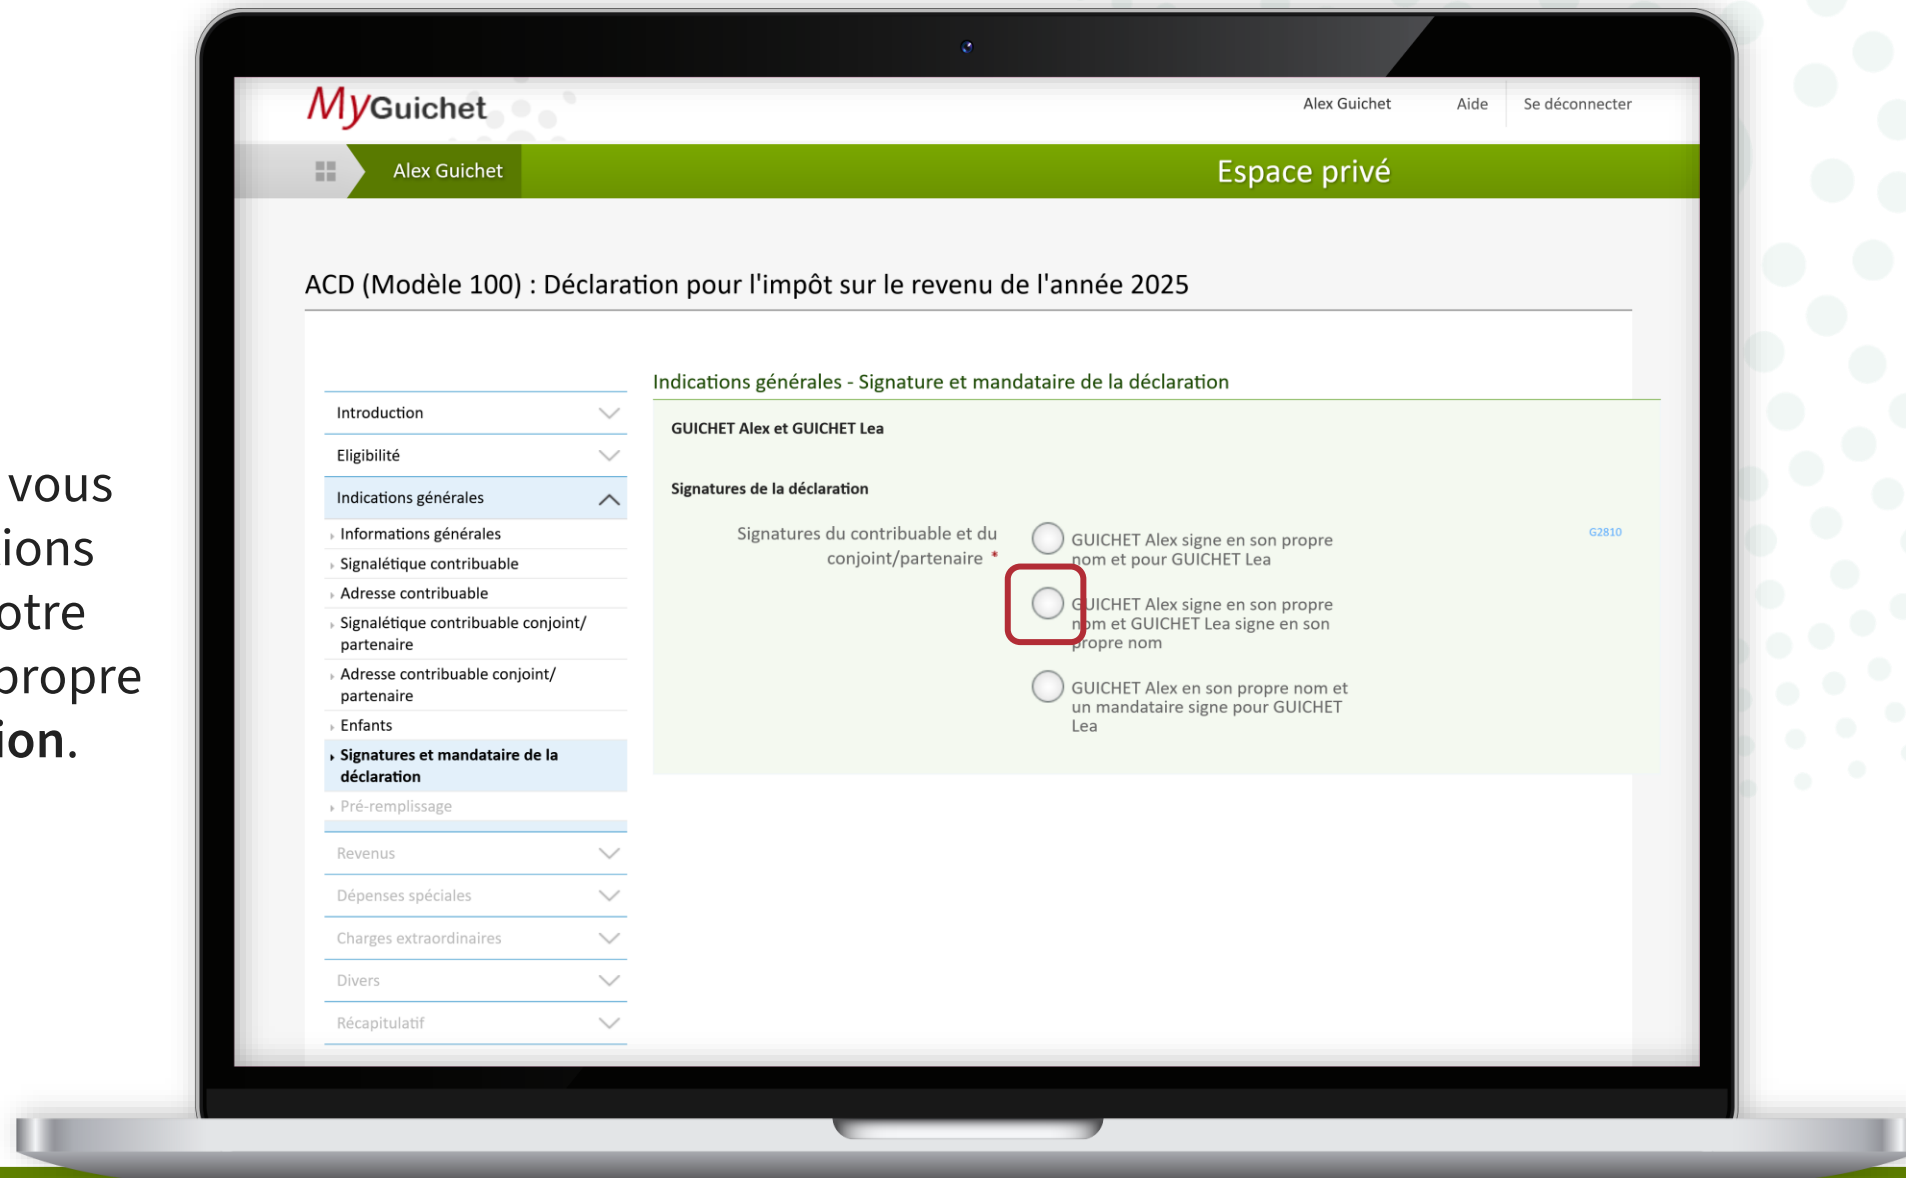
vous
ions
otre
oropre
ion.

MyGuichet

Alex Guichet Aide Se déconnecter

Alex Guichet

Espace privé

ACD (Modèle 100) : Déclaration pour l'impôt sur le revenu de l'année 2025

Introduction

Eligibilité

Indications générales

Informations générales

Signalétique contribuable

Adresse contribuable

Signalétique contribuable conjoint/ partenaire

Adresse contribuable conjoint/ partenaire

Enfants

Signatures et mandataire de la déclaration

Pré-remplissage

Revenus

Dépenses spéciales

Charges extraordinaires

Divers

Récapitulatif

Indications générales - Signature et mandataire de la déclaration

GUICHET Alex et GUICHET Lea

Signatures de la déclaration

Signatures du contribuable et du conjoint/partenaire *

GUICHET Alex signe en son propre nom et pour GUICHET Lea

G2810

GUICHET Alex signe en son propre nom et GUICHET Lea signe en son propre nom

GUICHET Alex en son propre nom et un mandataire signe pour GUICHET Lea